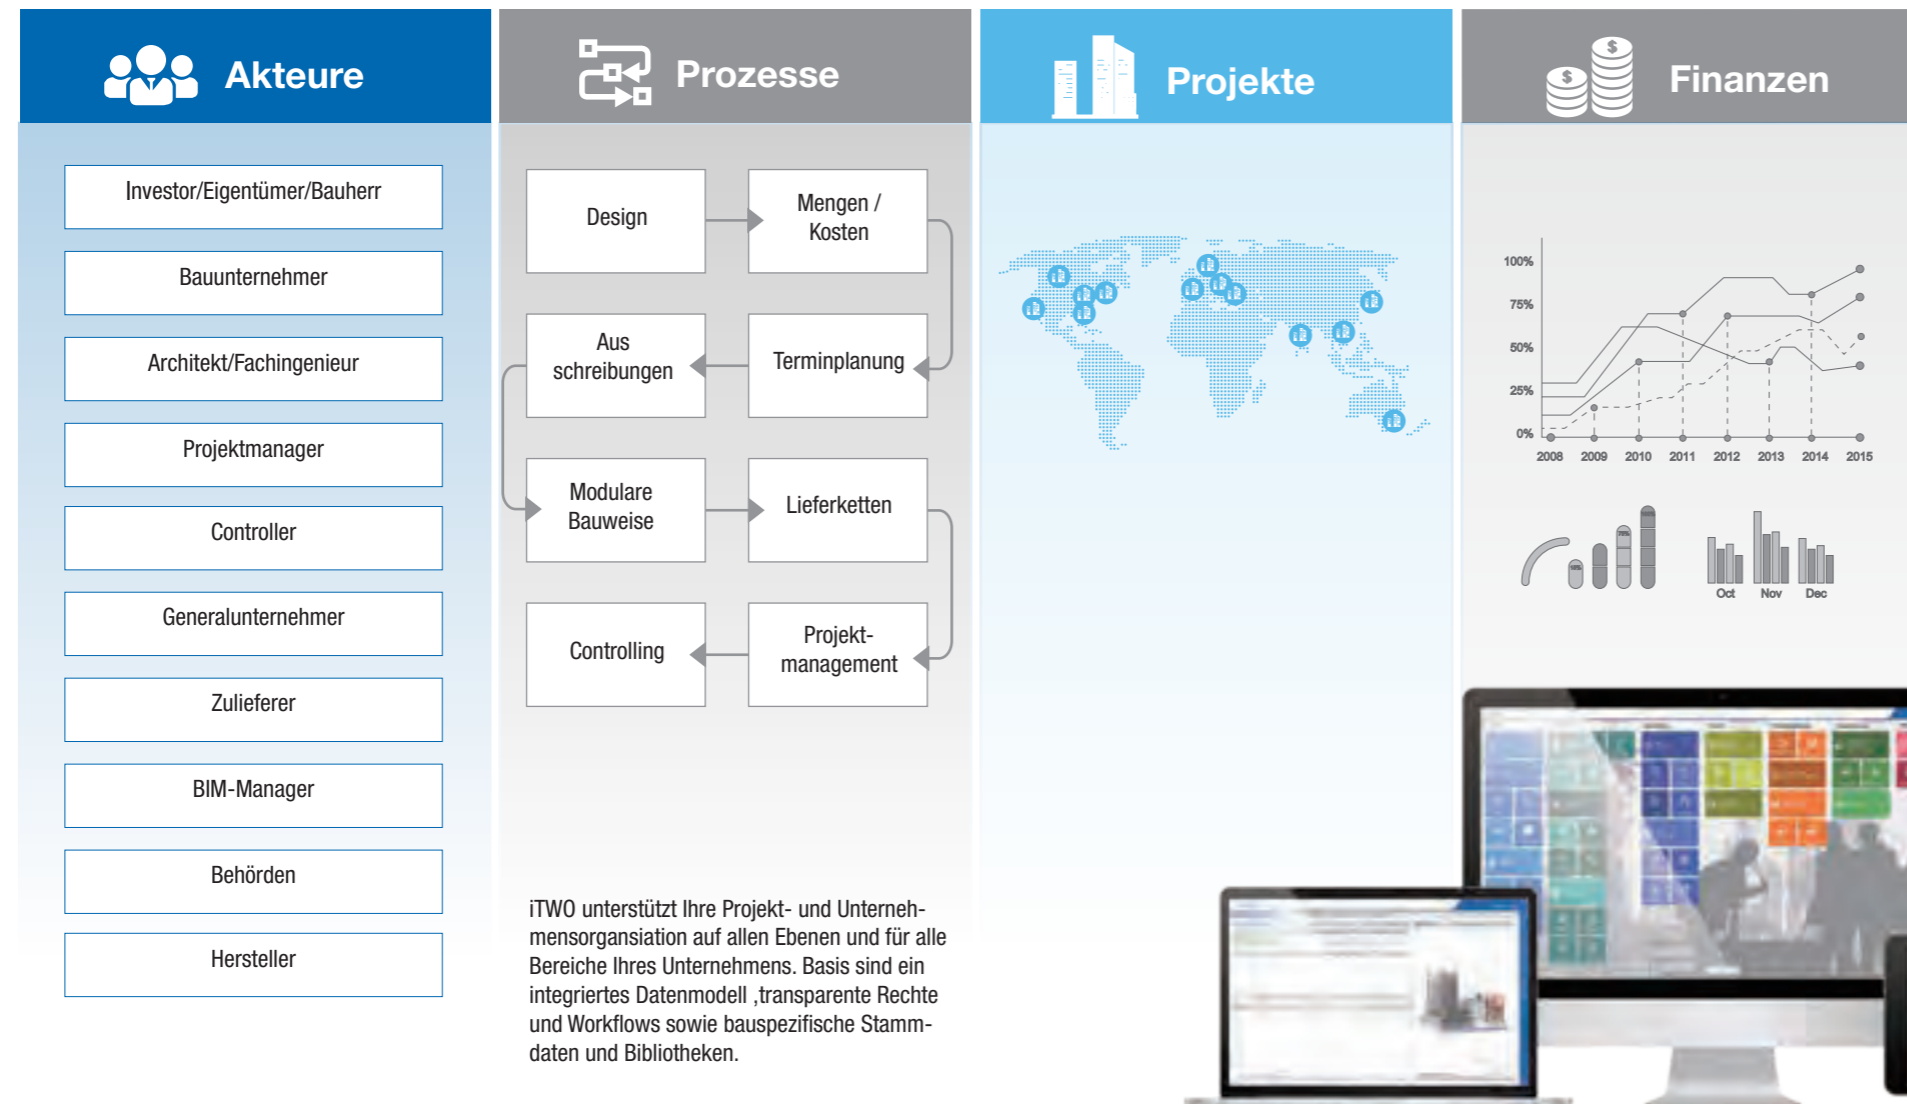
Akteure

Investor/Eigentümer/Bauherr

Bauunternehmer

Architekt/Fachingenieur

Projektmanager

Controller

Generalunternehmer

Zulieferer

BIM-Manager

Behörden

Hersteller

Prozesse

Design

Mengen / Kosten

Aus schreibungen

Terminplanung

Modulare Bauweise

Lieferketten

Controlling

Projekt-management

iTWO unterstützt Ihre Projekt- und Unternehmensorgansiation auf allen Ebenen und für alle Bereiche Ihres Unternehmens. Basis sind ein integriertes Datenmodell ,transparente Rechte und Workflows sowie bauspezifische Stammdaten und Bibliotheken.

Projekte

Finanzen

100%
75%
50%
25%
0%
2008 2009 2010 2011 2012 2013 2014 2015

Oct Nov Dec